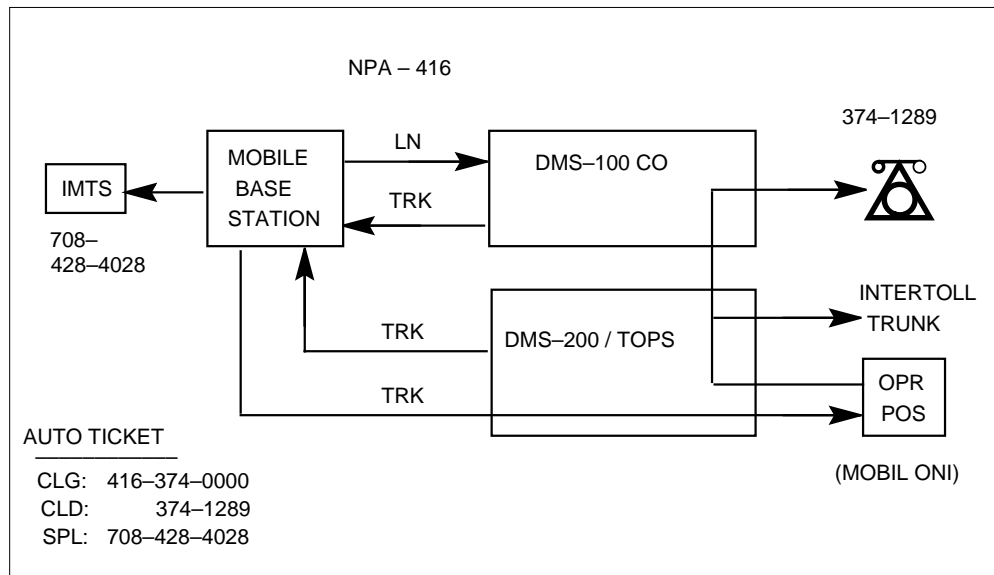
NPA – 416

374–1289

MOBILE BASE STATION

LN

DMS–100 CO

IMTS

TRK

708–
428–4028

INTERTOLL TRUNK

TRK

DMS–200 / TOPS

TRK

OPR POS

AUTO TICKET

CLG: 416–374–0000
CLD: 374–1289
SPL: 708–428–4028

(MOBIL ONI)